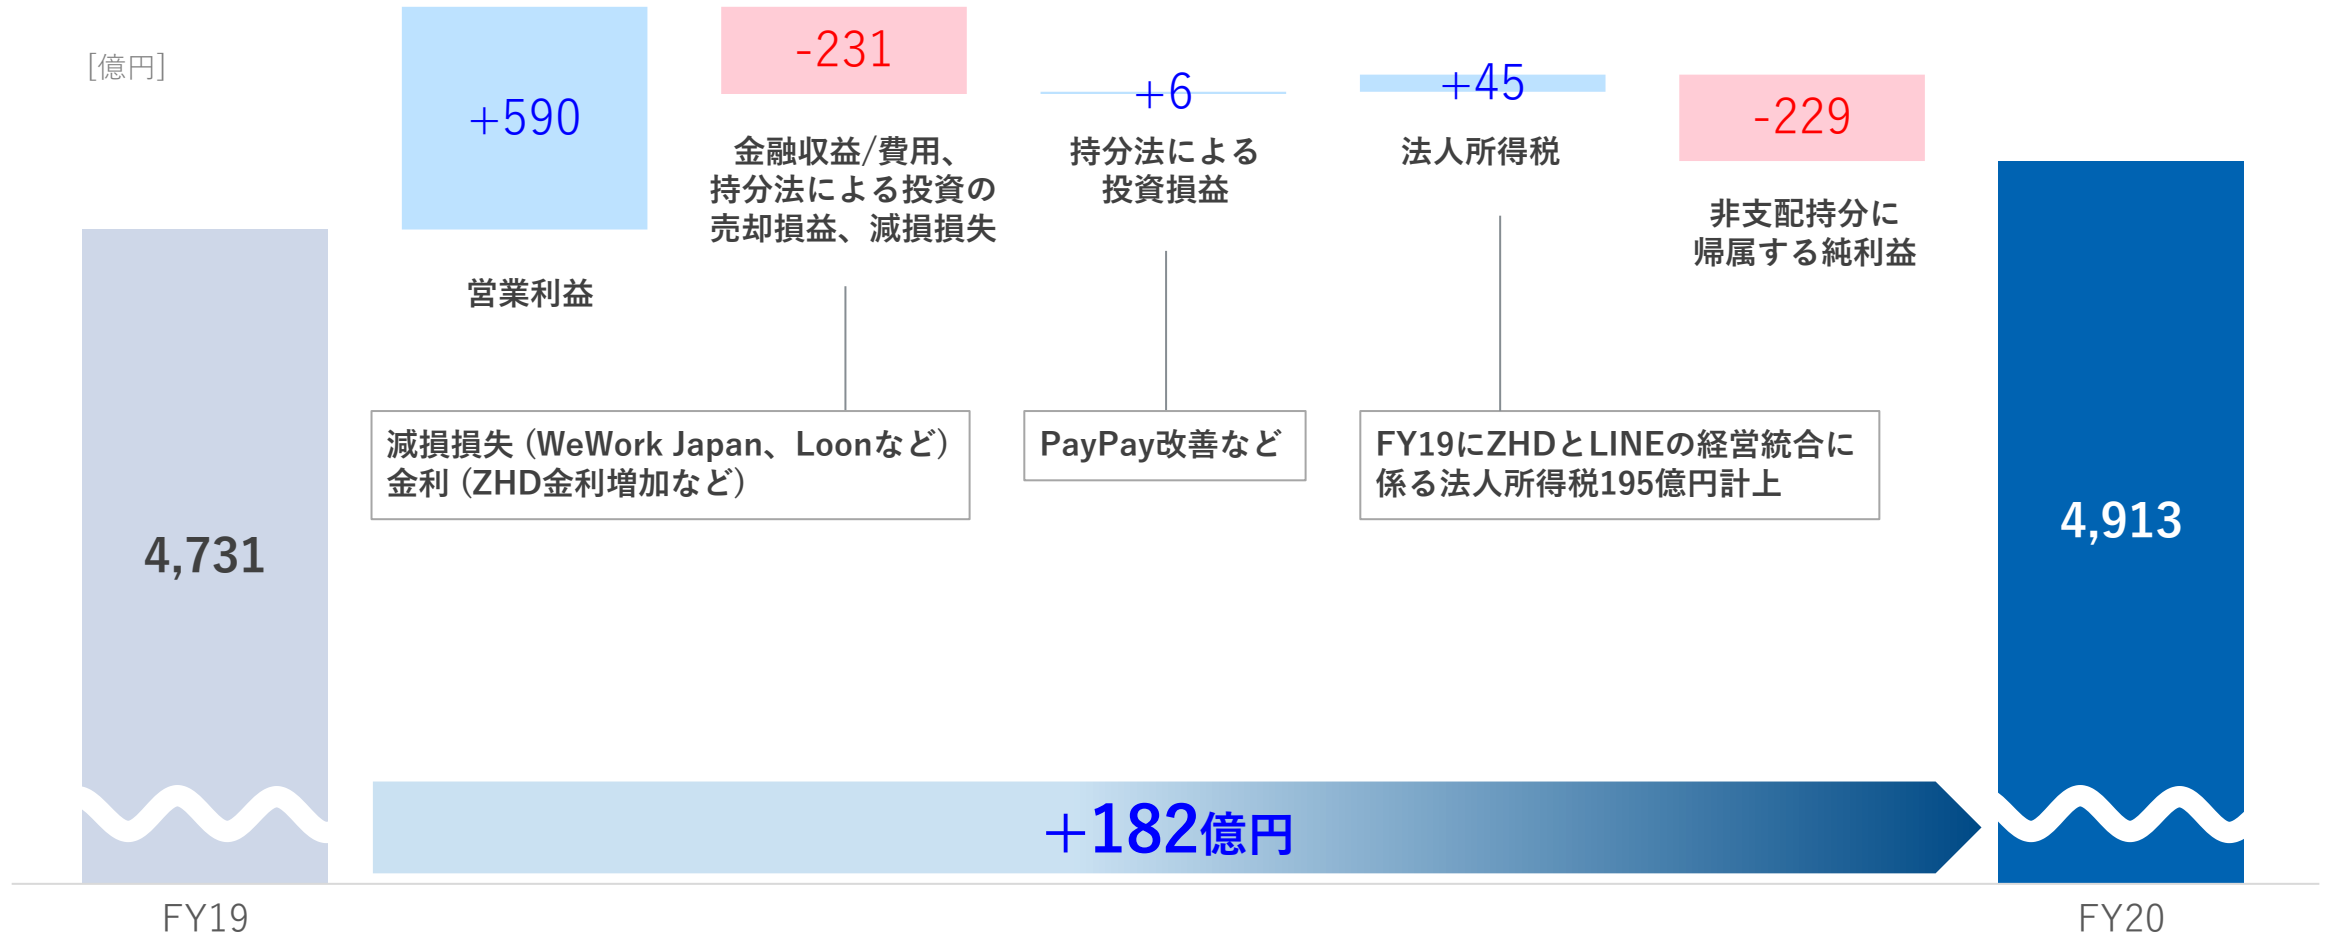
[億円]

+590

営業利益

-231

金融収益/費用、持分法による投資の売却損益、減損損失

+6

持分法による投資損益

+45

法人所得税

-229

非支配持分に帰属する純利益

4,731

減損損失（WeWork Japan、Loonなど）
金利（ZHD金利増加など）

PayPay改善など

FY19にZHDとLINEの経営統合に係る法人所得税195億円計上

4,913

+182億円

FY19

FY20